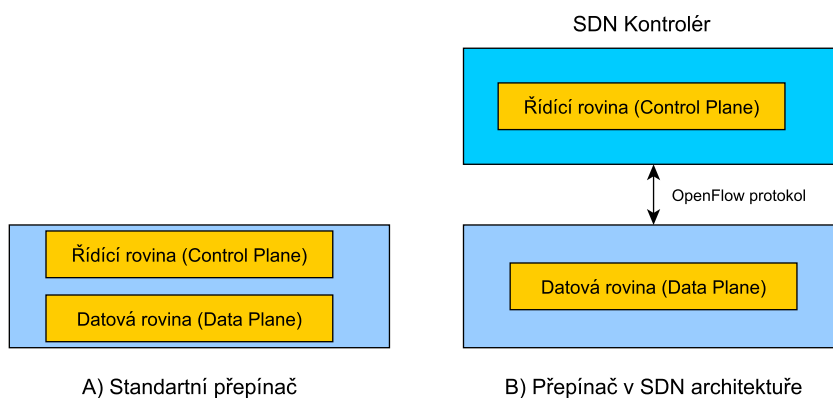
SDN Kontrolér

Řídící rovina (Control Plane)

OpenFlow protokol

Datová rovina (Data Plane)

Řídící rovina (Control Plane)

Datová rovina (Data Plane)

A) Standartní přepínač

B) Přepínač v SDN architektuře